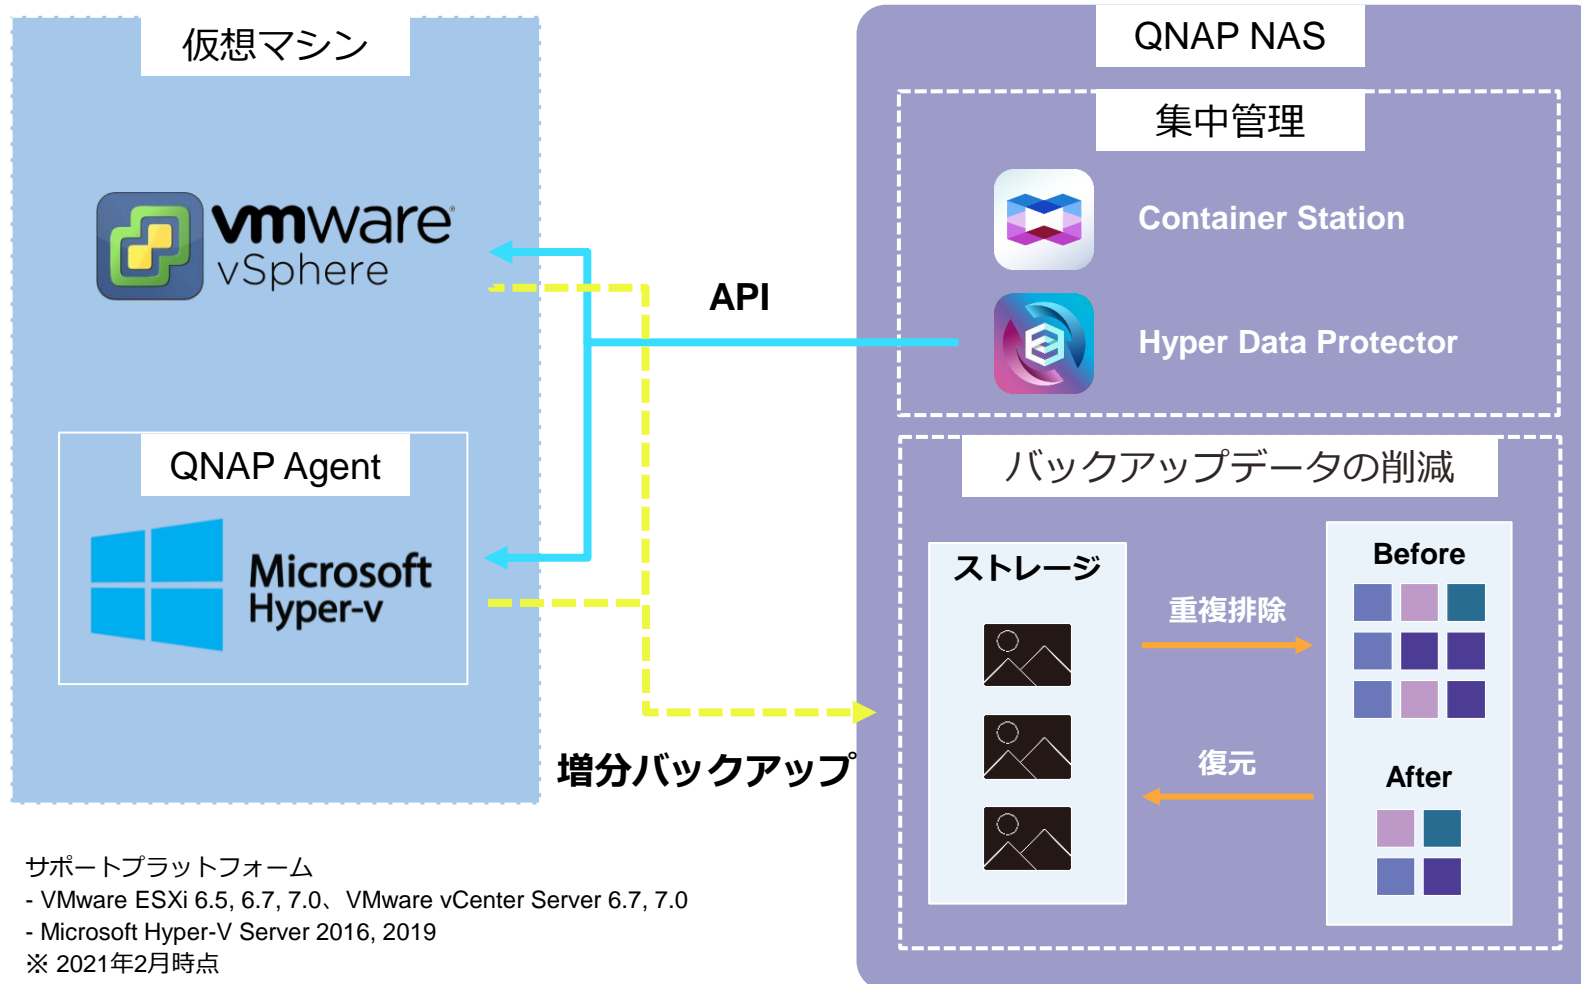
仮想マシン

vmware vSphere

QNAP Agent

Microsoft Hyper-v

API

増分バックアップ

QNAP NAS

集中管理

Container Station

Hyper Data Protector

バックアップデータの削減

ストレージ

重複排除

復元

Before

After

サポートプラットフォーム
- VMware ESXi 6.5, 6.7, 7.0、VMware vCenter Server 6.7, 7.0
- Microsoft Hyper-V Server 2016, 2019
※ 2021年2月時点